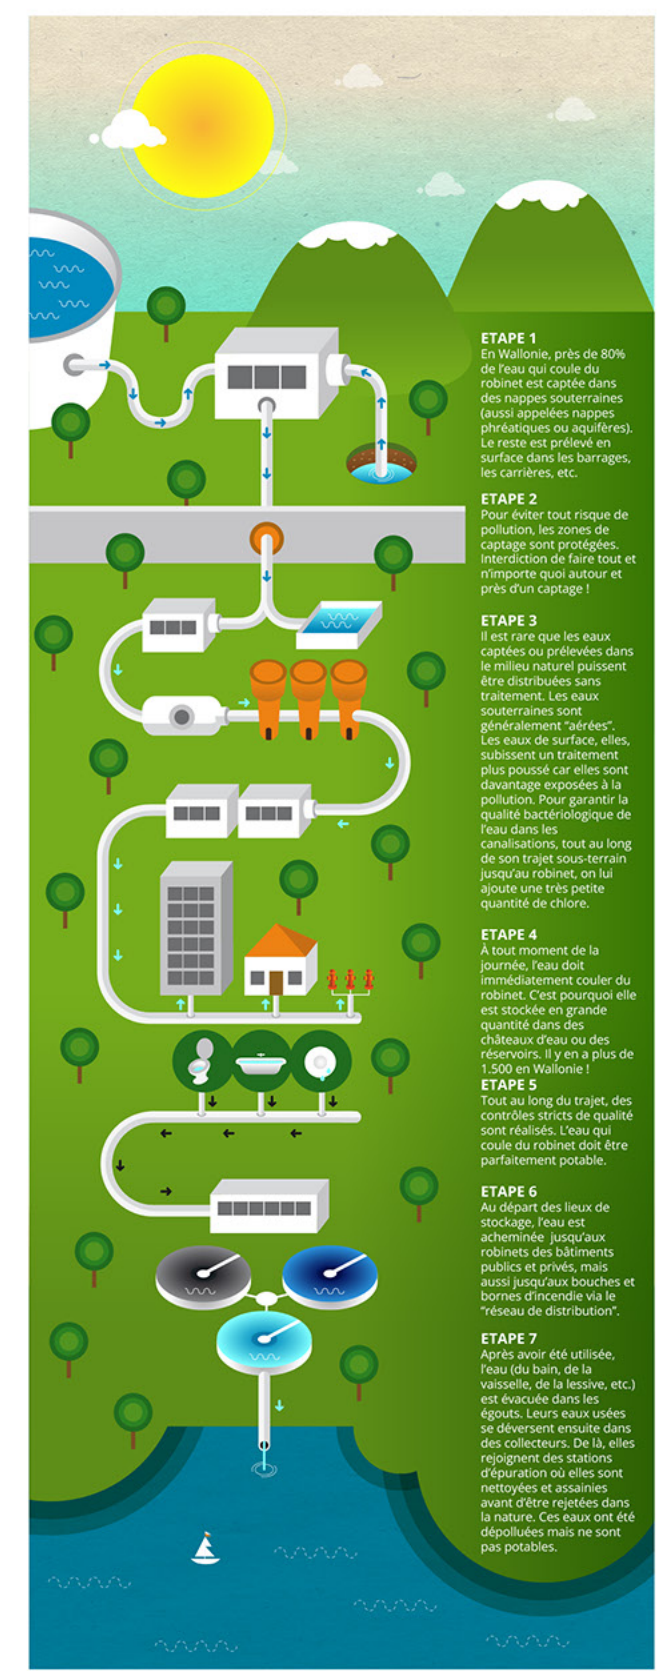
ETAPE 1
En Wallonie, près de 80% de l'eau qui coule du robinet est captée dans des nappes souterraines (aussi appelées nappes phréatiques ou aquifères). Le reste est prélevé en surface dans les barrages, les carrières, etc.

ETAPE 2
Pour éviter tout risque de pollution, les zones de captage sont protégées. Interdiction de faire tout et n'importe quoi autour et près d'un captage !

ETAPE 3
Il est rare que les eaux captées ou prélevées dans le milieu naturel puissent être distribuées sans traitement. Les eaux souterraines sont généralement "aérées". Les eaux de surface, elles, subissent un traitement plus poussé car elles sont davantage exposées à la pollution. Pour garantir la qualité bactériologique de l'eau dans les canalisations, tout au long de son trajet sous-terrain jusqu'au robinet, on lui ajoute une très petite quantité de chlore.

ETAPE 4
À tout moment de la journée, l'eau doit immédiatement couler du robinet. C'est pourquoi elle est stockée en grande quantité dans des châteaux d'eau ou des réservoirs. Il y en a plus de 1.500 en Wallonie !

ETAPE 5
Tout au long du trajet, des contrôles stricts de qualité sont réalisés. L'eau qui coule du robinet doit être parfaitement potable.

ETAPE 6
Au départ des lieux de stockage, l'eau est acheminée jusqu'aux robinets des bâtiments publics et privés, mais aussi jusqu'aux bouches et bornes d'incendie via le "réseau de distribution".

ETAPE 7
Après avoir été utilisée, l'eau (du bain, de la vaisselle, de la lessive, etc.) est évacuée dans les égouts. Leurs eaux usées se déversent ensuite dans des collecteurs. De là, elles rejoignent des stations d'épuration où elles sont nettoyées et assainies avant d'être rejetées dans la nature. Ces eaux ont été dépolluées mais ne sont pas potables.